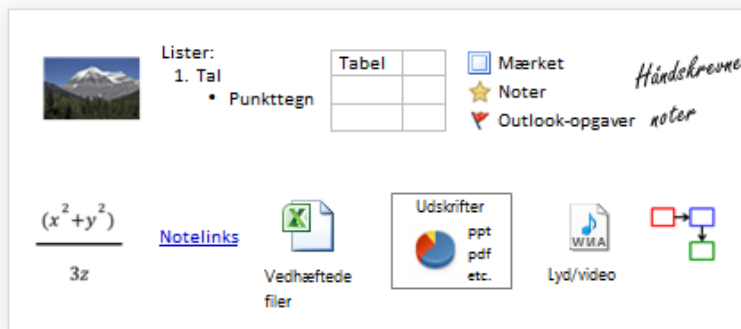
Lister:
1. Tal
• Punkttegn

| Tabel | |
|---|---|
| | |
| | |

Mærket
Noter
Outlook-opgaver

Håndskrevne noter

$\frac{(x^2+y^2)}{3z}$

Notelinks

Vedhæftede filer

Udskrifter
ppt
pdf
etc.

WMA
Lyd/video